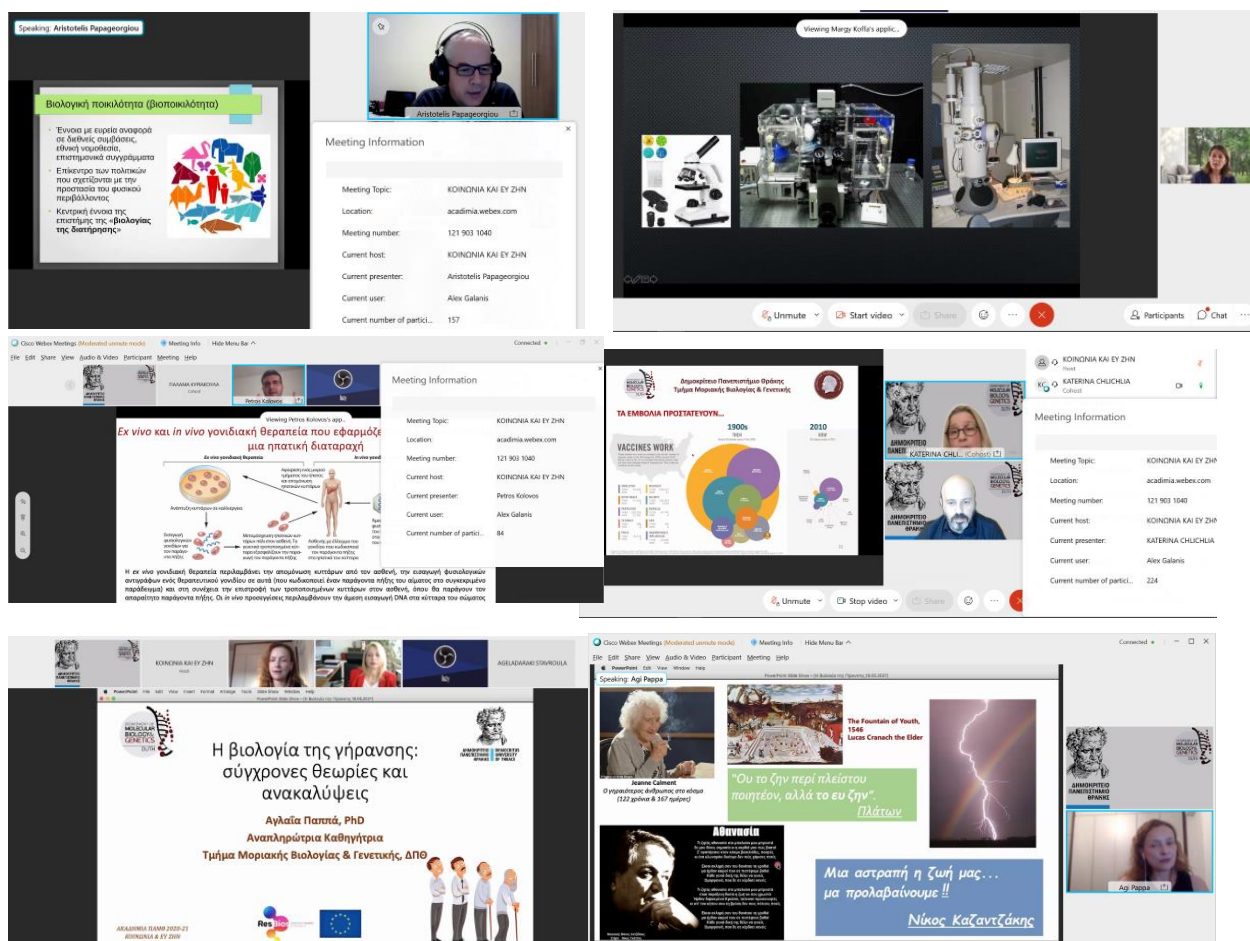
Speaking: Aristotelis Papageorgiou

Aristotelis Papageorgiou

Βιολογική ποικιλότητα (βιοποικιλότητα)

Έννοια με ευρεία αναφορά σε διεθνείς συμβάσεις, εθνική νομοθεσία, επιστημονικά συγγράμματα

Επίκεντρο των πολιτικών που σχετίζονται με την προστασία του φυσικού περιβάλλοντος

Κεντρική έννοια της επιστήμης της «Βιολογίας της διατήρησης»

Meeting Information

| | |
|---|---|
| Meeting Topic: | ΚΟΙΝΩΝΙΑ ΚΑΙ ΕΥ ΖΗΝ |
| Location: | acadimia.webex.com |
| Meeting number: | 121 903 1040 |
| Current host: | ΚΟΙΝΩΝΙΑ ΚΑΙ ΕΥ ΖΗΝ |
| Current presenter: | Aristotelis Papageorgiou |
| Current user: | Alex Galanis |
| Current number of partici... | 157 |

Viewing Margy Koffa's applic...

Unmute Start video Share Participants Chat

Cisco Webex Meetings (Moderated unmute mode) Meeting Info Hide Menu Bar Connected

File Edit Share View Audio & Video Participant Meeting Help

ΠΑΛΑΜΑ ΚΥΡΙΑΚΟΥΛΑ Cohost Petros Kolovos

Viewing Petros Kolovos's app...

Ex vivo και in vivo γονιδιακή θεραπεία που εφαρμόζε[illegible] μια ηπατική διαταραχή

Ex vivo γονιδιακή θεραπεία In vivo

Ανάπτυξη κυττάρων σε καλλιέργεια

Η ex vivo γονιδιακή θεραπεία περιλαμβάνει την απομόνωση κυττάρων από τον ασθενή, την εισαγωγή φυσιολογικών αντιγράφων ενός θεραπευτικού γονιδίου σε αυτά (που κωδικοποιεί έναν παράγοντα πήξης του αίματος στο συγκεκριμένο παράδειγμα) και στη συνέχεια την επιστροφή των τροποποιημένων κυττάρων στον ασθενή, όπου θα παράγουν τον απαραίτητο παράγοντα πήξης. Οι in vivo προσεγγίσεις περιλαμβάνουν την άμεση εισαγωγή DNA στα κύτταρα του σώματος

Meeting Information

| | |
|---|---|
| Meeting Topic: | ΚΟΙΝΩΝΙΑ ΚΑΙ ΕΥ ΖΗΝ |
| Location: | acadimia.webex.com |
| Meeting number: | 121 903 1040 |
| Current host: | ΚΟΙΝΩΝΙΑ ΚΑΙ ΕΥ ΖΗΝ |
| Current presenter: | Petros Kolovos |
| Current user: | Alex Galanis |
| Current number of partici... | 84 |

Δημοκρίτειο Πανεπιστήμιο Θράκης
Τμήμα Μοριακής Βιολογίας & Γενετικής

ΤΑ ΕΜΒΟΛΙΑ ΠΡΟΣΤΑΤΕΥΟΥΝ...

VACCINES WORK

1900s

2010

KATERINA CHLI... (Cohost)

ΚΟΙΝΩΝΙΑ ΚΑΙ ΕΥ ΖΗΝ Host
KATERINA CHLICHLIA Cohost

Meeting Information

| | |
|---|---|
| Meeting Topic: | ΚΟΙΝΩΝΙΑ ΚΑΙ ΕΥ ΖΗΝ |
| Location: | acadimia.webex.com |
| Meeting number: | 121 903 1040 |
| Current host: | ΚΟΙΝΩΝΙΑ ΚΑΙ ΕΥ ΖΗΝ |
| Current presenter: | KATERINA CHLICHLIA |
| Current user: | Alex Galanis |
| Current number of partici... | 224 |

Unmute Stop video Share

ΚΟΙΝΩΝΙΑ ΚΑΙ ΕΥ ΖΗΝ Host AGELADARAKI STAVROULA

PowerPoint File Edit View Insert Format Arrange Tools Slide Show Window Help

MOLECULAR BIOLOGY & GENETICS DUTH

ΔΗΜΟΚΡΙΤΕΙΟ ΠΑΝΕΠΙΣΤΗΜΙΟ ΘΡΑΚΗΣ DEMOCRITUS UNIVERSITY OF THRACE

Η βιολογία της γήρανσης: σύγχρονες θεωρίες και ανακαλύψεις

Αγλαΐα Παππά, PhD
Αναπληρώτρια Καθηγήτρια
Τμήμα Μοριακής Βιολογίας & Γενετικής, ΔΠΘ

ΑΚΑΔΗΜΙΑ ΠΛΑΤΩΝΟΣ 2020-21
ΚΟΙΝΩΝΙΑ & ΕΥ ΖΗΝ

Cisco Webex Meetings (Moderated unmute mode) Meeting Info Hide Menu Bar Connected

File Edit Share View Audio & Video Participant Meeting Help

Speaking: Agi Pappa

Jeanne Calment
Ο γηραιότερος άνθρωπος στο κόσμο
(122 χρόνια & 167 ημέρες)

The Fountain of Youth, 1546
Lucas Cranach the Elder

"Ου το ζην περί πλείστου ποιητέον, αλλά το ευ ζην".
Πλάτων

Αθανασία

Μια αστραπή η ζωή μας... μα προλαβαίνουμε !!
Νίκος Καζαντζάκης

ΔΗΜΟΚΡΙΤΕΙΟ ΠΑΝΕΠΙΣΤΗΜΙΟ ΘΡΑΚΗΣ

Agi Pappa